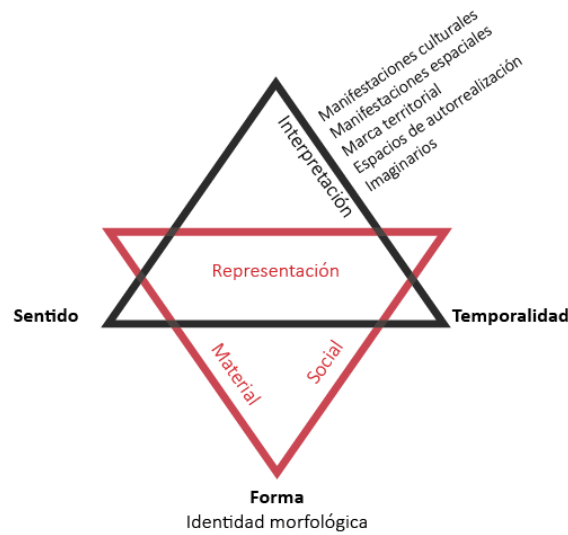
Manifestaciones culturales
Manifestaciones espaciales
Marca territorial
Espacios de autorrealización
Imaginarios

Interpretación

Representación

Sentido

Temporalidad

Material

Social

Forma
Identidad morfológica